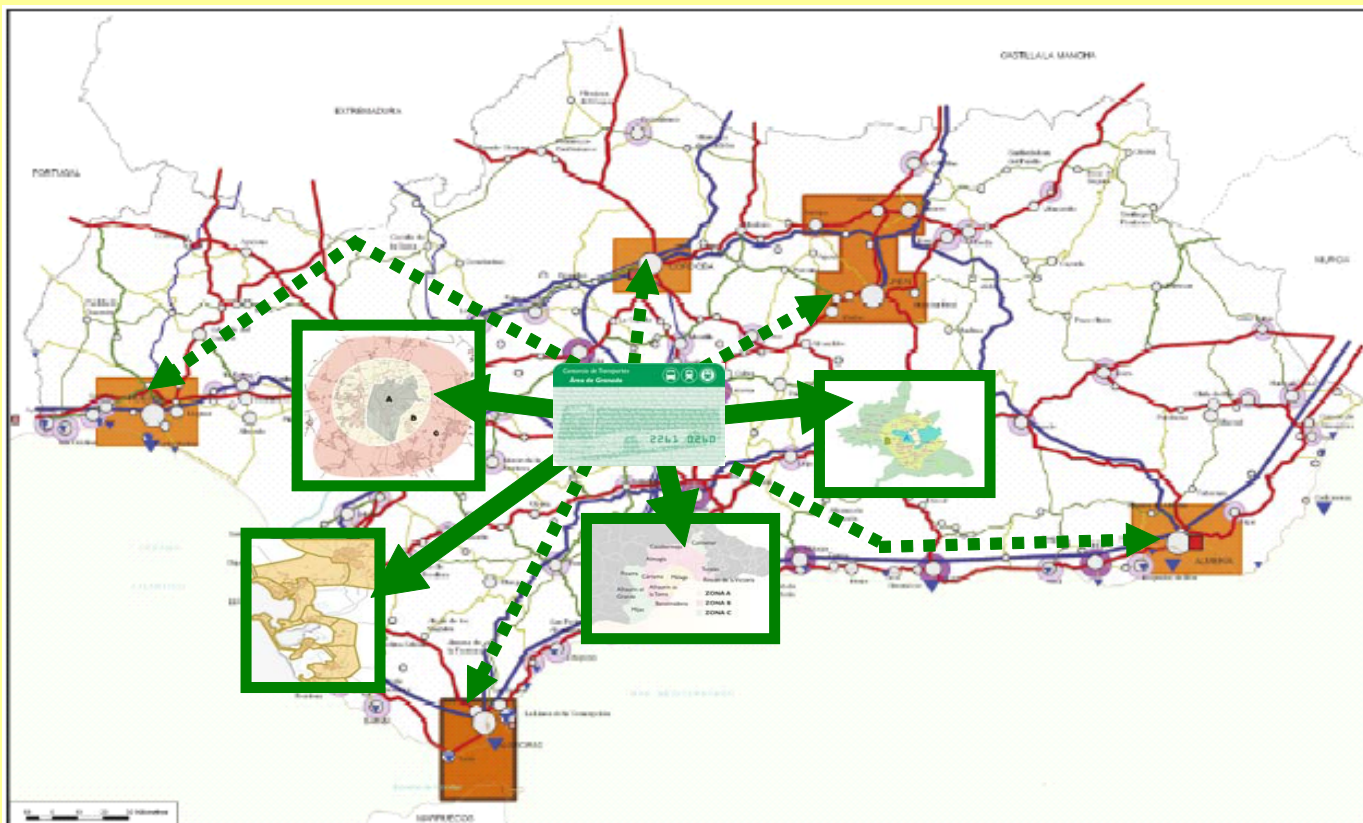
CASTILLA LA MANCHA

EXTREMADURA

PORTUGAL

MURCIA

CÓRDOBA

JAÉN

ALMERÍA

Consorcio de Transportes
Área de Granada

2261 0260

A

B

C

ZONA A
ZONA B
ZONA C

Cenes de la Vega
Armilla
Churriana de la Vega
Monachil
Santa Fe
Atarfe
Peligros
Maracena
Pinos Puente
Huétor Vega
Alhendín

MAR MEDITERRÁNEO

MARRUECOS